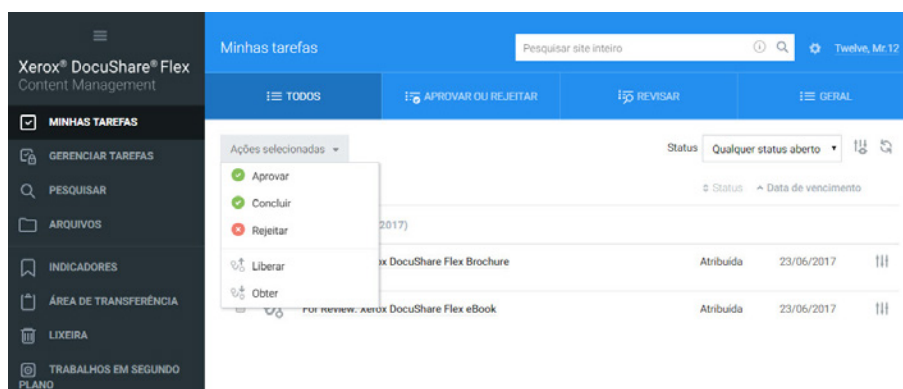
Xerox® DocuShare® Flex
Content Management

MINHAS TAREFAS
GERENCIAR TAREFAS
PESQUISAR
ARQUIVOS
INDICADORES
ÁREA DE TRANSFERÊNCIA
LIXEIRA
TRABALHOS EM SEGUNDO PLANO

Minhas tarefas

Pesquisar site inteiro

Twelve, Mr.12

TODOS
APROVAR OU REJEITAR
REVISAR
GERAL

Ações selecionadas

Aprovar
Concluir
Rejeitar
Liberar
Obter

Status Qualquer status aberto

Status ^ Data de vencimento

2017)

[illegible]x DocuShare Flex Brochure Atribuída 23/06/2017

For Review: Xerox DocuShare Flex eBook Atribuída 23/06/2017